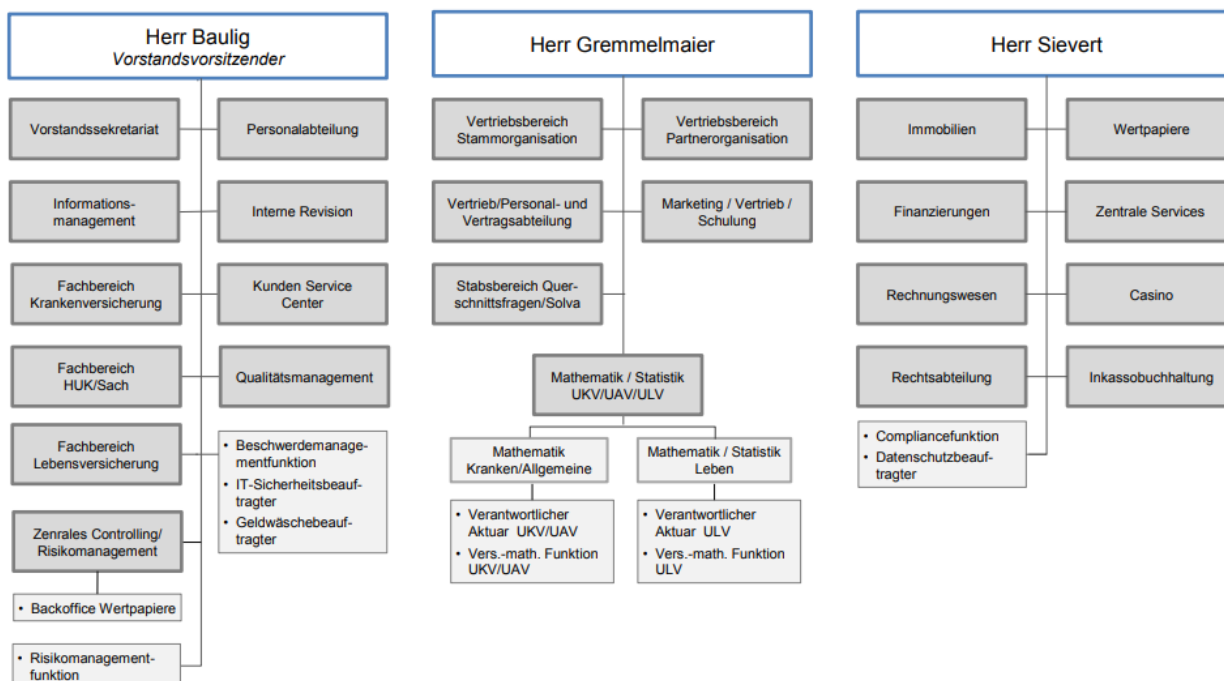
Herr Baulig
*Vorstandsvorsitzender*

Vorstandssekretariat

Personalabteilung

Informationsmanagement

Interne Revision

Fachbereich Krankenversicherung

Kunden Service Center

Fachbereich HUK/Sach

Qualitätsmanagement

Fachbereich Lebensversicherung

• Beschwerdemanagementfunktion
• IT-Sicherheitsbeauftragter
• Geldwäschebeauftragter

Zenrales Controlling/ Risikomanagement

• Backoffice Wertpapiere

• Risikomanagementfunktion

Herr Gremmelmaier

Vertriebsbereich Stammorganisation

Vertriebsbereich Partnerorganisation

Vertrieb/Personal- und Vertragsabteilung

Marketing / Vertrieb / Schulung

Stabsbereich Querschnittsfragen/Solva

Mathematik / Statistik UKV/UAV/ULV

Mathematik Kranken/Allgemeine

Mathematik / Statistik Leben

• Verantwortlicher Aktuar UKV/UAV
• Vers.-math. Funktion UKV/UAV

• Verantwortlicher Aktuar ULV
• Vers.-math. Funktion ULV

Herr Sievert

Immobilien

Wertpapiere

Finanzierungen

Zentrale Services

Rechnungswesen

Casino

Rechtsabteilung

Inkassobuchhaltung

• Compliancefunktion
• Datenschutzbeauftragter